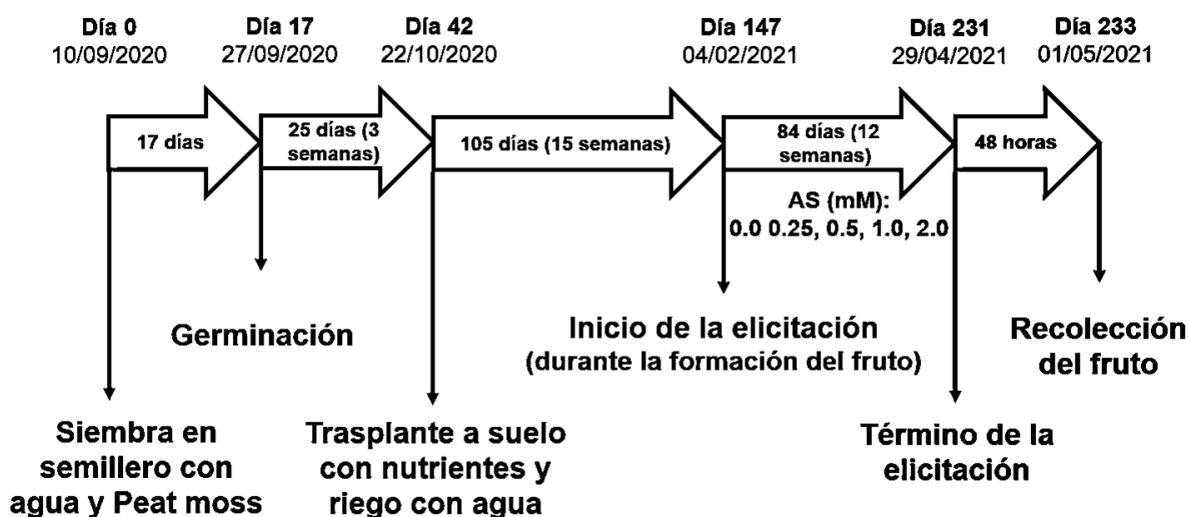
Día 0
10/09/2020

Día 17
27/09/2020

Día 42
22/10/2020

Día 147
04/02/2021

Día 231
29/04/2021

Día 233
01/05/2021

17 días

25 días (3 semanas)

105 días (15 semanas)

84 días (12 semanas)

48 horas

AS (mM):
0.0 0.25, 0.5, 1.0, 2.0

Germinación

Inicio de la elicitación
(durante la formación del fruto)

Recolección del fruto

Siembra en semillero con agua y Peat moss

Trasplante a suelo con nutrientes y riego con agua

Término de la elicitación